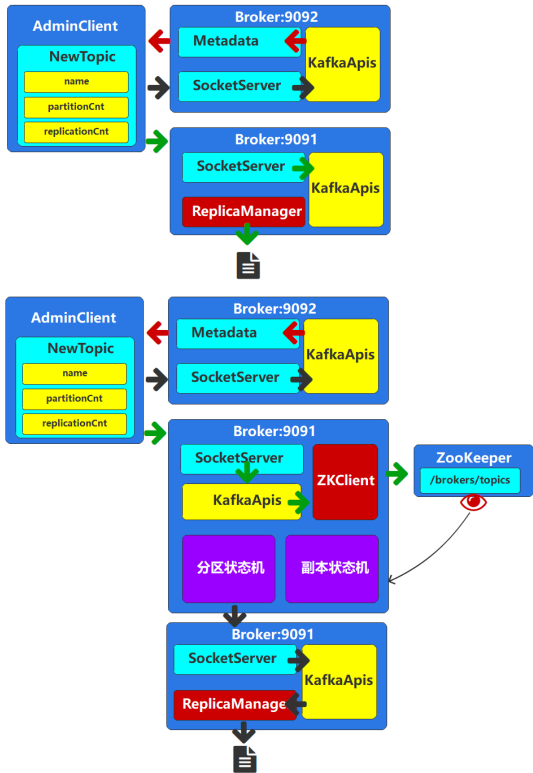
AdminClient
NewTopic
name
partitionCnt
replicationCnt

Broker:9092
Metadata
KafkaApis
SocketServer

Broker:9091
SocketServer
KafkaApis
ReplicaManager

AdminClient
NewTopic
name
partitionCnt
replicationCnt

Broker:9092
Metadata
KafkaApis
SocketServer

Broker:9091
SocketServer
KafkaApis
ZKClient
分区状态机
副本状态机

ZooKeeper
/brokers/topics

Broker:9091
SocketServer
KafkaApis
ReplicaManage